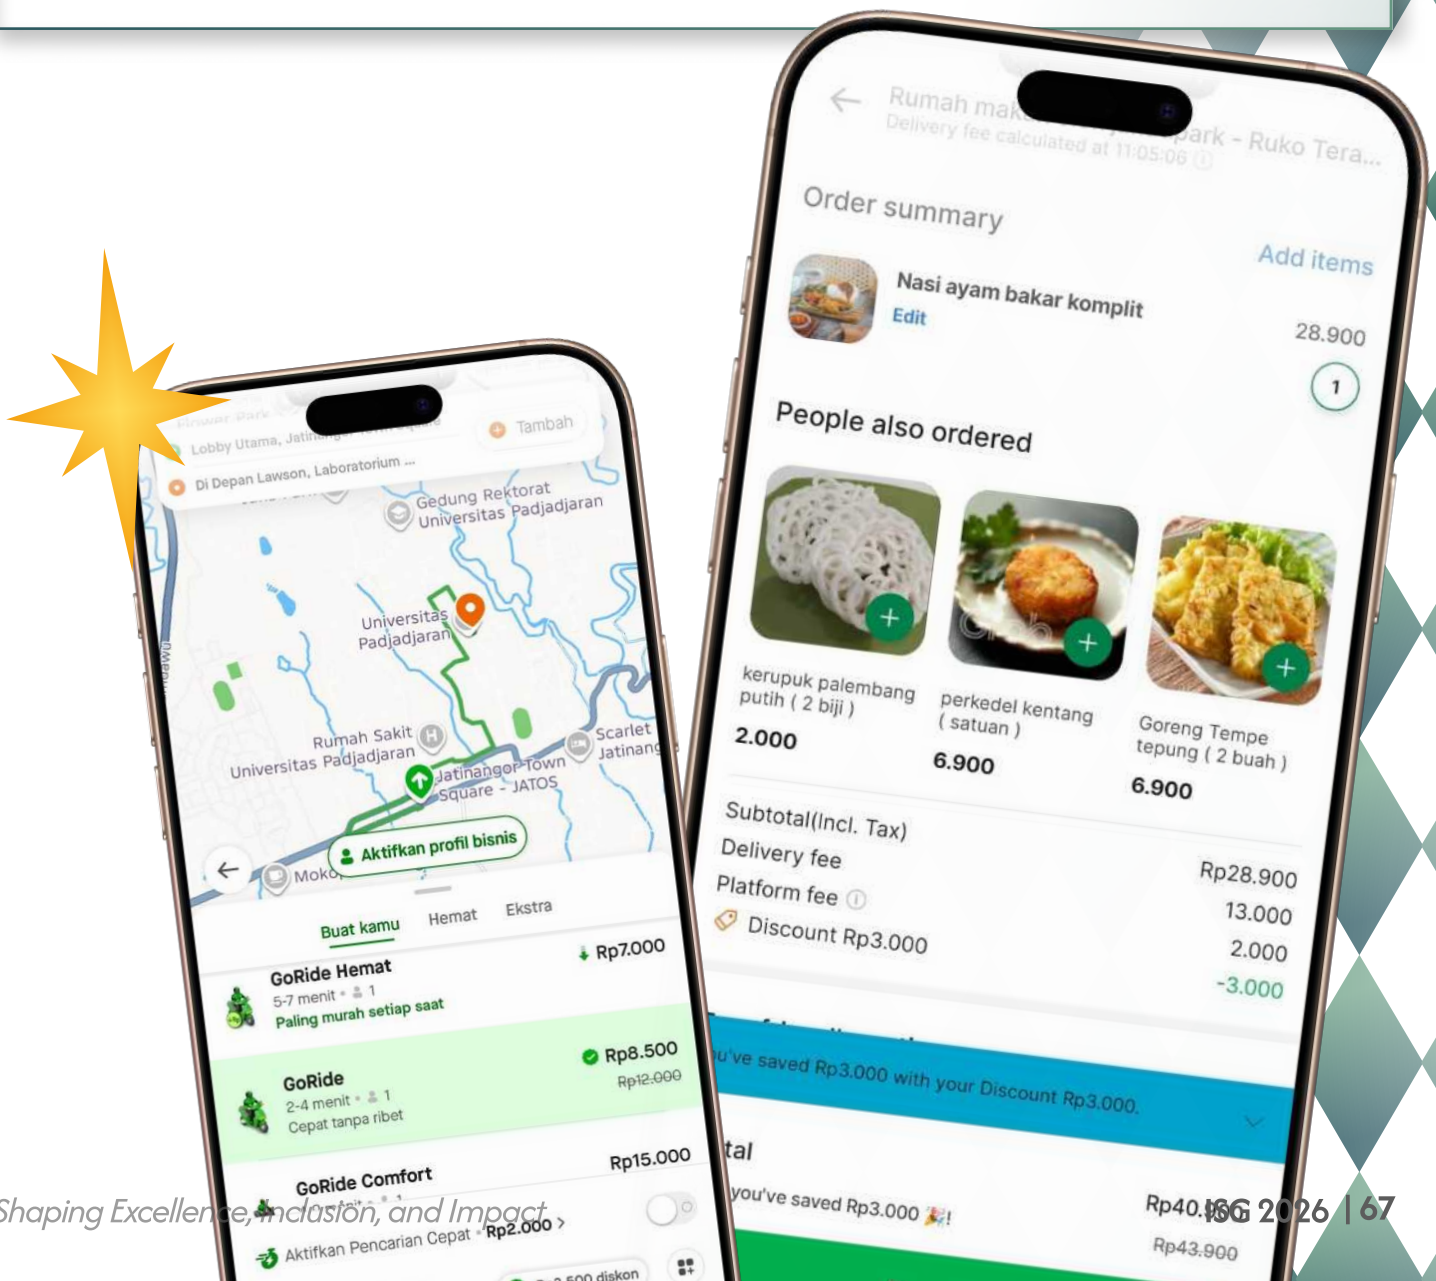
Lobby Utama, Jatin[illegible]

Di Depan Lawson, Laboratorium ...

Tambah

Gedung Rektorat Universitas Padjadjaran

Universitas Padjadjaran

Rumah Sakit Universitas Padjadjaran

Jatinangor Town Square - JATOS

Scarlet Jatinang

Moko

Aktifkan profil bisnis

Buat kamu

Hemat

Ekstra

GoRide Hemat

5-7 menit • 1

Paling murah setiap saat

Rp7.000

GoRide

2-4 menit • 1

Cepat tanpa ribet

Rp8.500

Rp12.000

GoRide Comfort

Rp15.000

Aktifkan Pencarian Cepat • Rp2.000 >

Rumah mak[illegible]ark - Ruko Tera...

Delivery fee calculated at 11:05:06

Order summary

Add items

Nasi ayam bakar komplit

Edit

28.900

1

People also ordered

kerupuk palembang putih ( 2 biji )

2.000

perkedel kentang ( satuan )

6.900

Goreng Tempe tepung ( 2 buah )

6.900

Subtotal(Incl. Tax)

Rp28.900

Delivery fee

13.000

Platform fee

2.000

Discount Rp3.000

-3.000

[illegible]u've saved Rp3.000 with your Discount Rp3.000.

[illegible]tal

you've saved Rp3.000 🎉!

Rp40.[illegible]

Rp43.900

Shaping Excellence, Inclusion, and Impact

ISG 2026 | 67